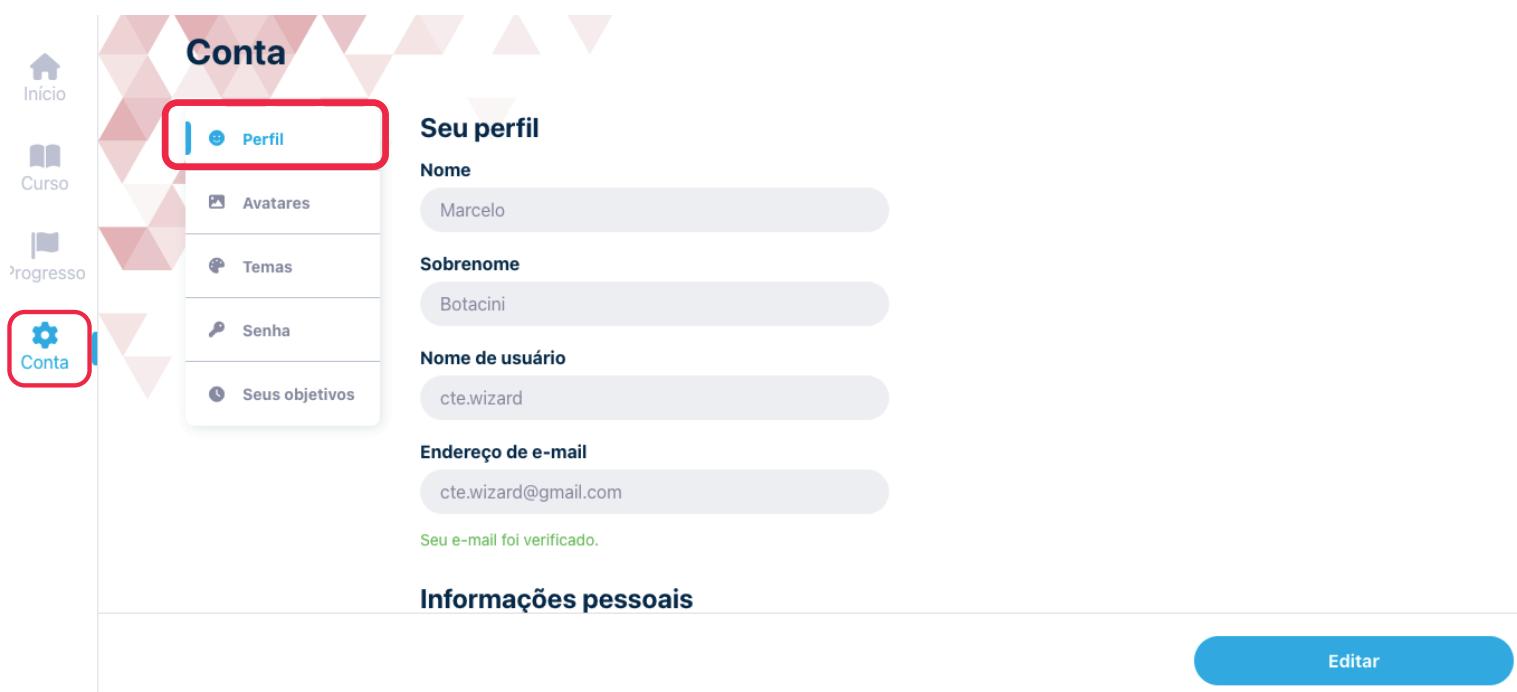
Início

Curso

Progresso

Conta

Conta

Perfil

Avatares

Temas

Senha

Seus objetivos

Seu perfil

Nome

Marcelo

Sobrenome

Botacini

Nome de usuário

cte.wizard

Endereço de e-mail

cte.wizard@gmail.com

Seu e-mail foi verificado.

Informações pessoais

Editar